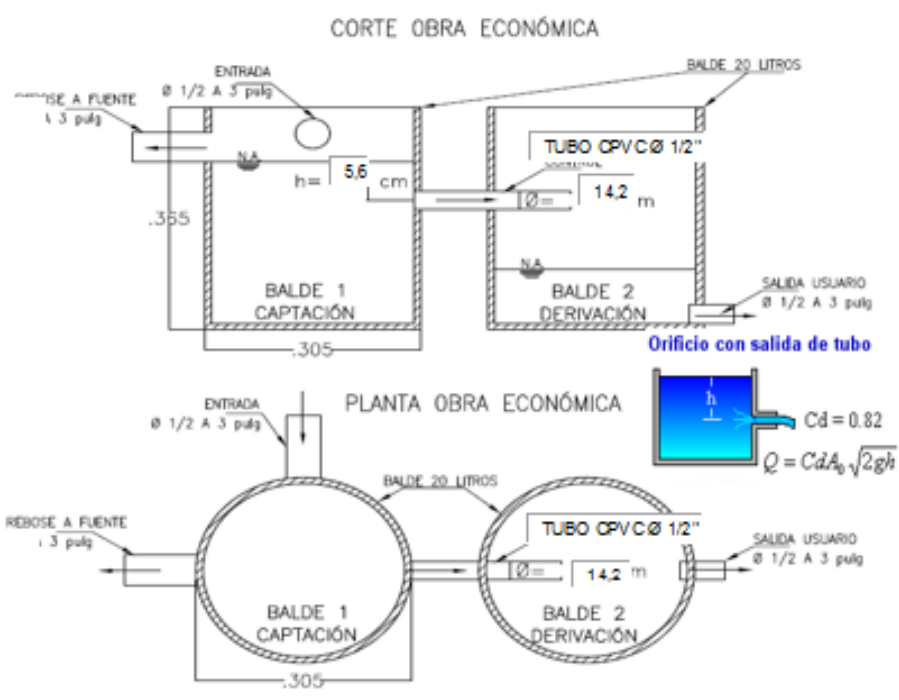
CORTE OBRA ECONÓMICA

ENTRADA
Ø 1/2 A 3 pulg

BALDE 20 LITROS

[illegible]OSE A FUENTE
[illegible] A 3 pulg

TUBO CPVC Ø 1/2"

N.A

h= 5,6 cm

Ø= 14,2 m

.365

N.A

BALDE 1
CAPTACIÓN

BALDE 2
DERIVACIÓN

SALIDA USUARIO
Ø 1/2 A 3 pulg

.305

Orificio con salida de tubo

h

Cd = 0.82

$Q = CdA_0\sqrt{2gh}$

PLANTA OBRA ECONÓMICA

ENTRADA
Ø 1/2 A 3 pulg

BALDE 20 LITROS

REBOSE A FUENTE
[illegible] 3 pulg

TUBO CPVC Ø 1/2"

SALIDA USUARIO
Ø 1/2 A 3 pulg

Ø= 14,2 m

BALDE 1
CAPTACIÓN

BALDE 2
DERIVACIÓN

.305